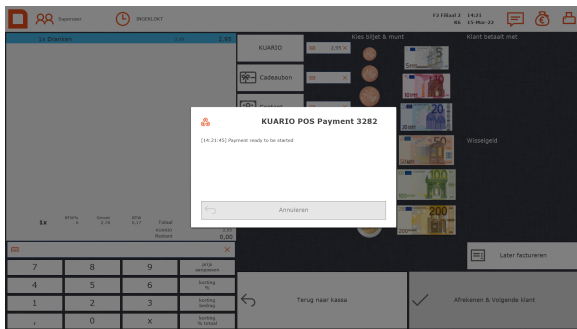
Inkomen INKLOKKEN

F3 FRituif 3 14:21 Di 15-Mar-22

1x Drankxen 2,95

Kies biljet & munt

Klant betaalt met

KUARIO 2,95

Cadeaubon

5

10

20

50

Wisselgeld

100

200

1x 2,95

Totaal

Kuario 0,00

7 8 9 prijs aanpassen

4 5 6 korting %

1 2 3 korting bedrag

0 x korting % totaal

Later factureren

Terug naar kassa

Afrekenen & Volgende klant

KUARIO POS Payment 3282

[14:21:45] Payment ready to be started.

Annuleren